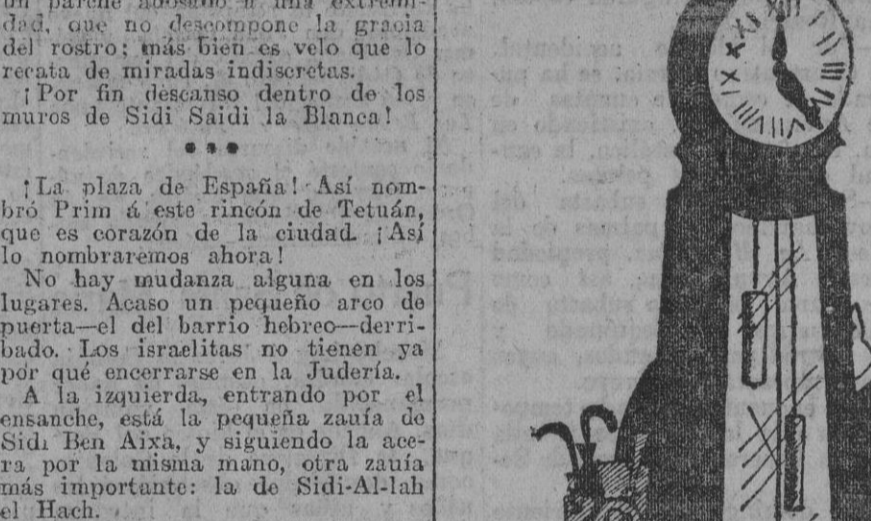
un parche adosado a una extremidad, que no descompone la gracia del rostro; más bien es velo que lo recata de miradas indiscretas.

¡Por fin descanso dentro de los muros de Sidi Saidi la Blanca!

* * *

¡La plaza de España! Así nombró Prim á este rincón de Tetuán, que es corazón de la ciudad. ¡Así lo nombraremos ahora!

No hay mudanza alguna en los lugares. Acaso un pequeño arco de puerta—el del barrio hebreo—derribado. Los israelitas no tienen ya por qué encerrarse en la Judería.

A la izquierda, entrando por el ensanche, está la pequeña zauía de Sidi Ben Aixa, y siguiendo la acera por la misma mano, otra zauía más importante: la de Sidi-Al-lah el Hach.